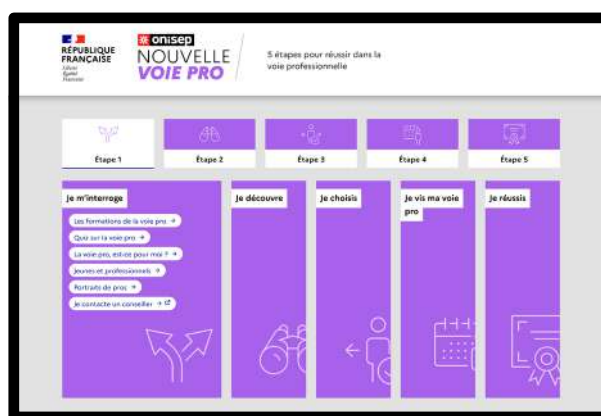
RÉPUBLIQUE FRANÇAISE
Liberté Égalité Fraternité

onisep
NOUVELLE
VOIE PRO

5 étapes pour réussir dans la voie professionnelle

Étape 1
Étape 2
Étape 3
Étape 4
Étape 5

Je m'interroge
Les formations de la voie pro →
Quiz sur la voie pro →
La voie pro, est-ce pour moi ? →
Jeunes et professionnels →
Portraits de pros →
Je contacte un conseiller →

Je découvre

Je choisis

Je vis ma voie pro

Je réussis